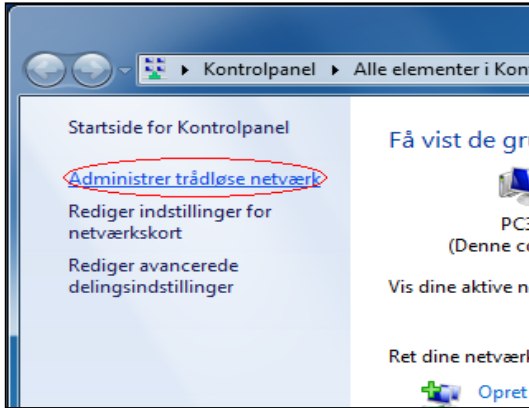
Kontrolpanel ▸ Alle elementer i Kon

Startside for Kontrolpanel

Administrer trådløse netværk

Rediger indstillinger for netværkskort

Rediger avancerede delingsindstillinger

Få vist de gr

PC3

(Denne co

Vis dine aktive n

Ret dine netværk

Opret